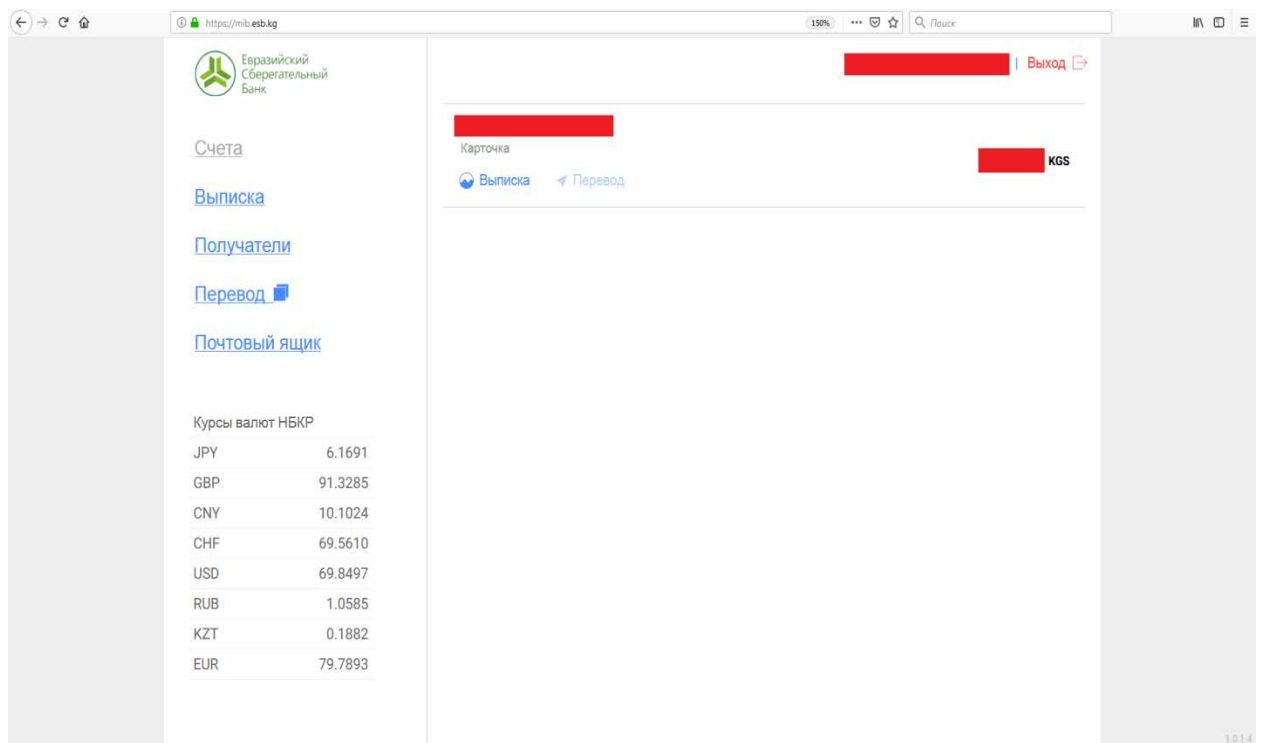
https://mib.esb.kg

150%

Поиск

Евразийский Сберегательный Банк

| Выход

Счета

Выписка

Получатели

Перевод

Почтовый ящик

Карточка

KGS

Выписка

Перевод

Курсы валют НБКР

| | |
|---|---|
| JPY | 6.1691 |
| GBP | 91.3285 |
| CNY | 10.1024 |
| CHF | 69.5610 |
| USD | 69.8497 |
| RUB | 1.0585 |
| KZT | 0.1882 |
| EUR | 79.7893 |

1.0.1.4